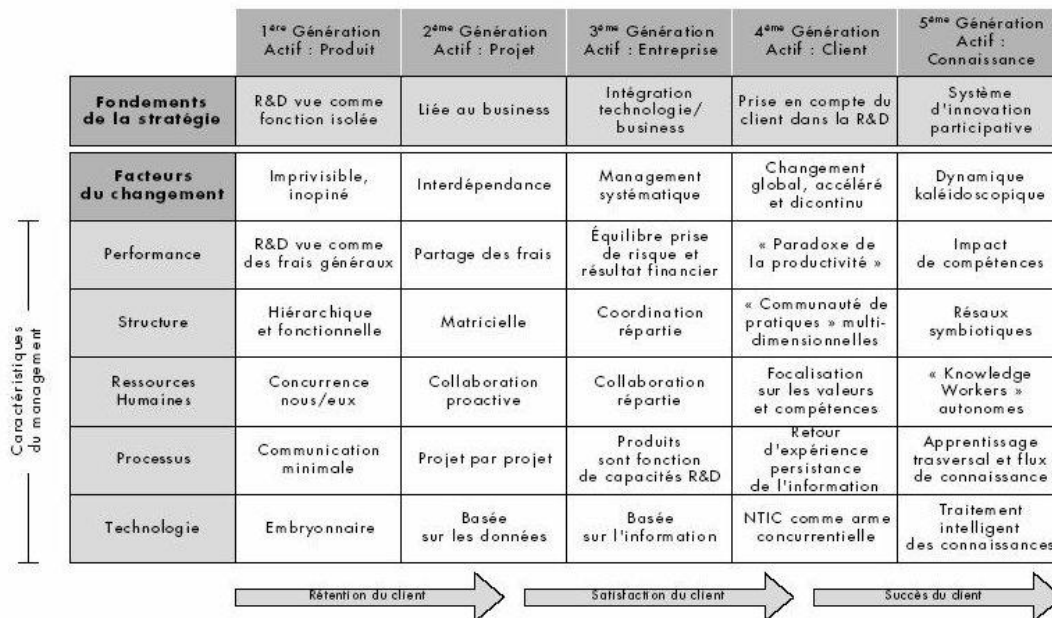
| | 1<sup>ère</sup> Génération Actif : Produit | 2<sup>ème</sup> Génération Actif : Projet | 3<sup>ème</sup> Génération Actif : Entreprise | 4<sup>ème</sup> Génération Actif : Client | 5<sup>ème</sup> Génération Actif : Connaissance |
|---|---|---|---|---|---|
| **Fondements de la stratégie** | R&D vue comme fonction isolée | Liée au business | Intégration technologie/ business | Prise en compte du client dans la R&D | Système d'innovation participative |
| **Facteurs du changement** | Imprivisible, inopiné | Interdépendance | Management systématique | Changement global, accéléré et dicontinu | Dynamique kaléidoscopique |
| Performance | R&D vue comme des frais généraux | Partage des frais | Équilibre prise de risque et résultat financier | « Paradoxe de la productivité » | Impact de compétences |
| Structure | Hiérarchique et fonctionnelle | Matricielle | Coordination répartie | « Communauté de pratiques » multi-dimensionnelles | Résaux symbiotiques |
| Ressources Humaines | Concurrence nous/eux | Collaboration proactive | Collaboration répartie | Focalisation sur les valeurs et compétences | « Knowledge Workers » autonomes |
| Processus | Communication minimale | Projet par projet | Produits sont fonction de capacités R&D | Retour d'expérience persistance de l'information | Apprentissage trasversal et flux de connaissance |
| Technologie | Embryonnaire | Basée sur les données | Basée sur l'information | NTIC comme arme concurrentielle | Traitement intelligent des connaissances |

Caractéristiques du management

Rétention du client

Satisfaction du client

Succès du client